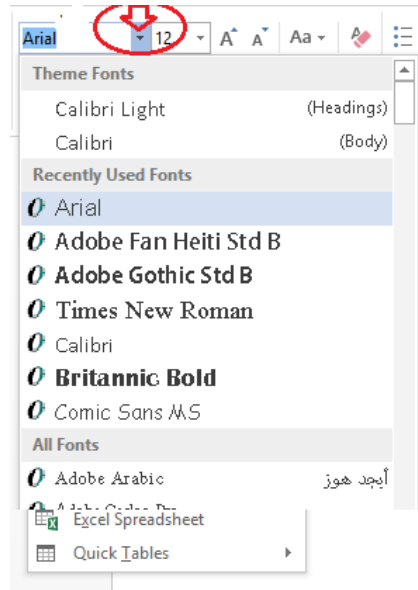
Arial 12 A A Aa

Theme Fonts

Calibri Light (Headings)

Calibri (Body)

Recently Used Fonts

Arial

Adobe Fan Heiti Std B

Adobe Gothic Std B

Times New Roman

Calibri

Britannic Bold

Comic Sans MS

All Fonts

Adobe Arabic أبجد هوز

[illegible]

Excel Spreadsheet

Quick Tables